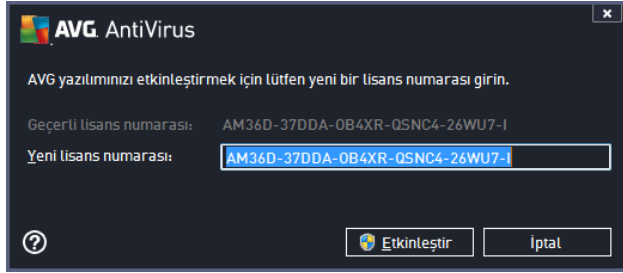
AVG AntiVirus

×

AVG yazılımınızı etkinleştirmek için lütfen yeni bir lisans numarası girin.

Geçerli lisans numarası: AM36D-37DDA-OB4XR-QSNC4-26WU7-I

Yeni lisans numarası: AM36D-37DDA-OB4XR-QSNC4-26WU7-I

?

Etkinleştir

İptal